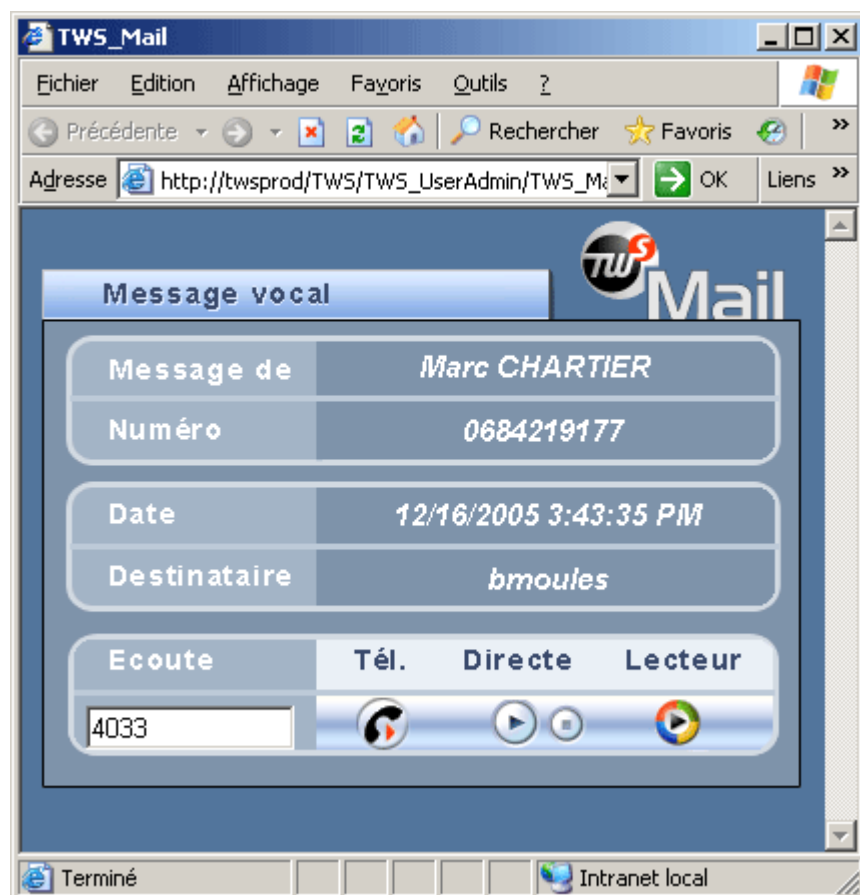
TWS_Mail

Fichier Edition Affichage Favoris Outils ?

Précédente Rechercher Favoris

Adresse http://twsprod/TWS/TWS_UserAdmin/TWS_Ma OK Liens

TWS Mail

Message vocal

| Message de | Marc CHARTIER |
|---|---|
| Numéro | 0684219177 |

| Date | 12/16/2005 3:43:35 PM |
|---|---|
| Destinataire | bmoules |

| Ecoute | Tél. | Directe | Lecteur |
|---|---|---|---|
| 4033 | | | |

Terminé Intranet local